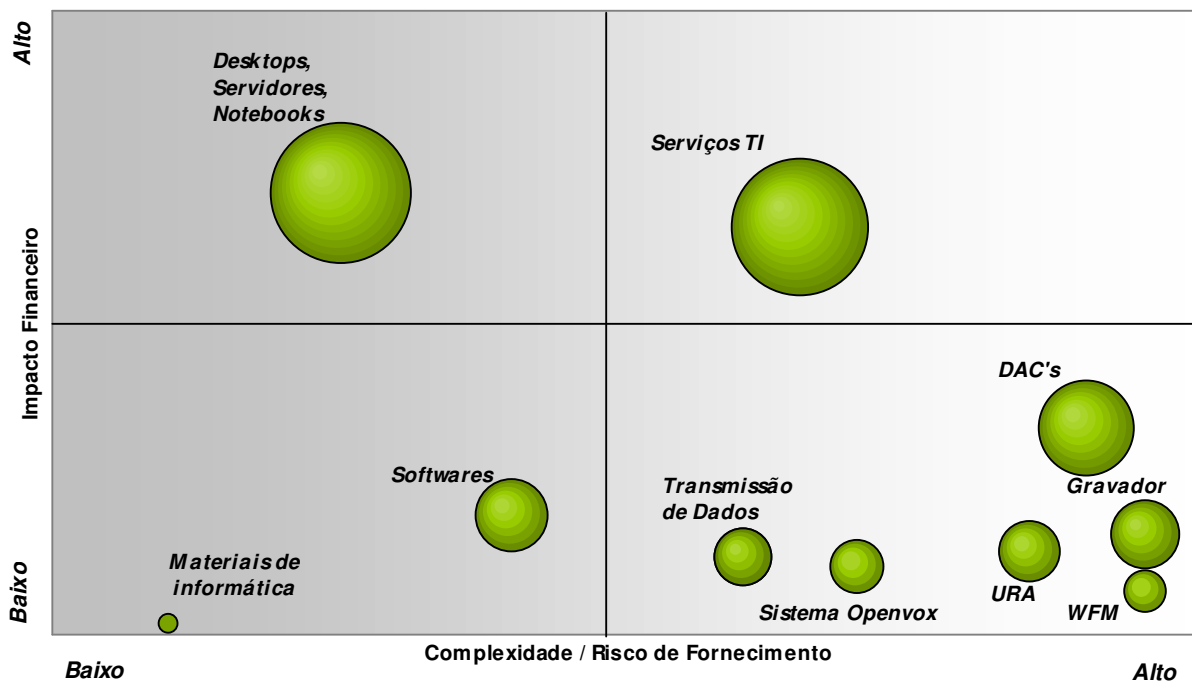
Alto

Impacto Financeiro

Baixo

Desktops, Servidores, Notebooks

Serviços TI

DAC's

Softwares

Transmissão de Dados

Gravador

Materiais de informática

URA

WFM

Sistema Openvox

Complexidade / Risco de Fornecimento

Baixo

Alto